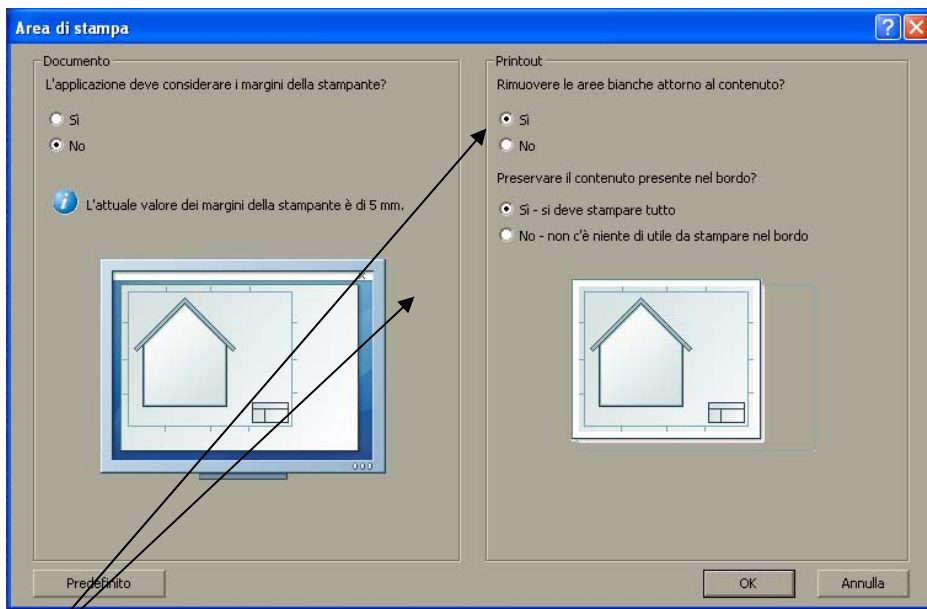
Area di stampa

Documento

L'applicazione deve considerare i margini della stampante?

Sì

No

L'attuale valore dei margini della stampante è di 5 mm.

Printout

Rimuovere le aree bianche attorno al contenuto?

Sì

No

Preservare il contenuto presente nel bordo?

Sì - si deve stampare tutto

No - non c'è niente di utile da stampare nel bordo

Predefinito

OK

Annulla